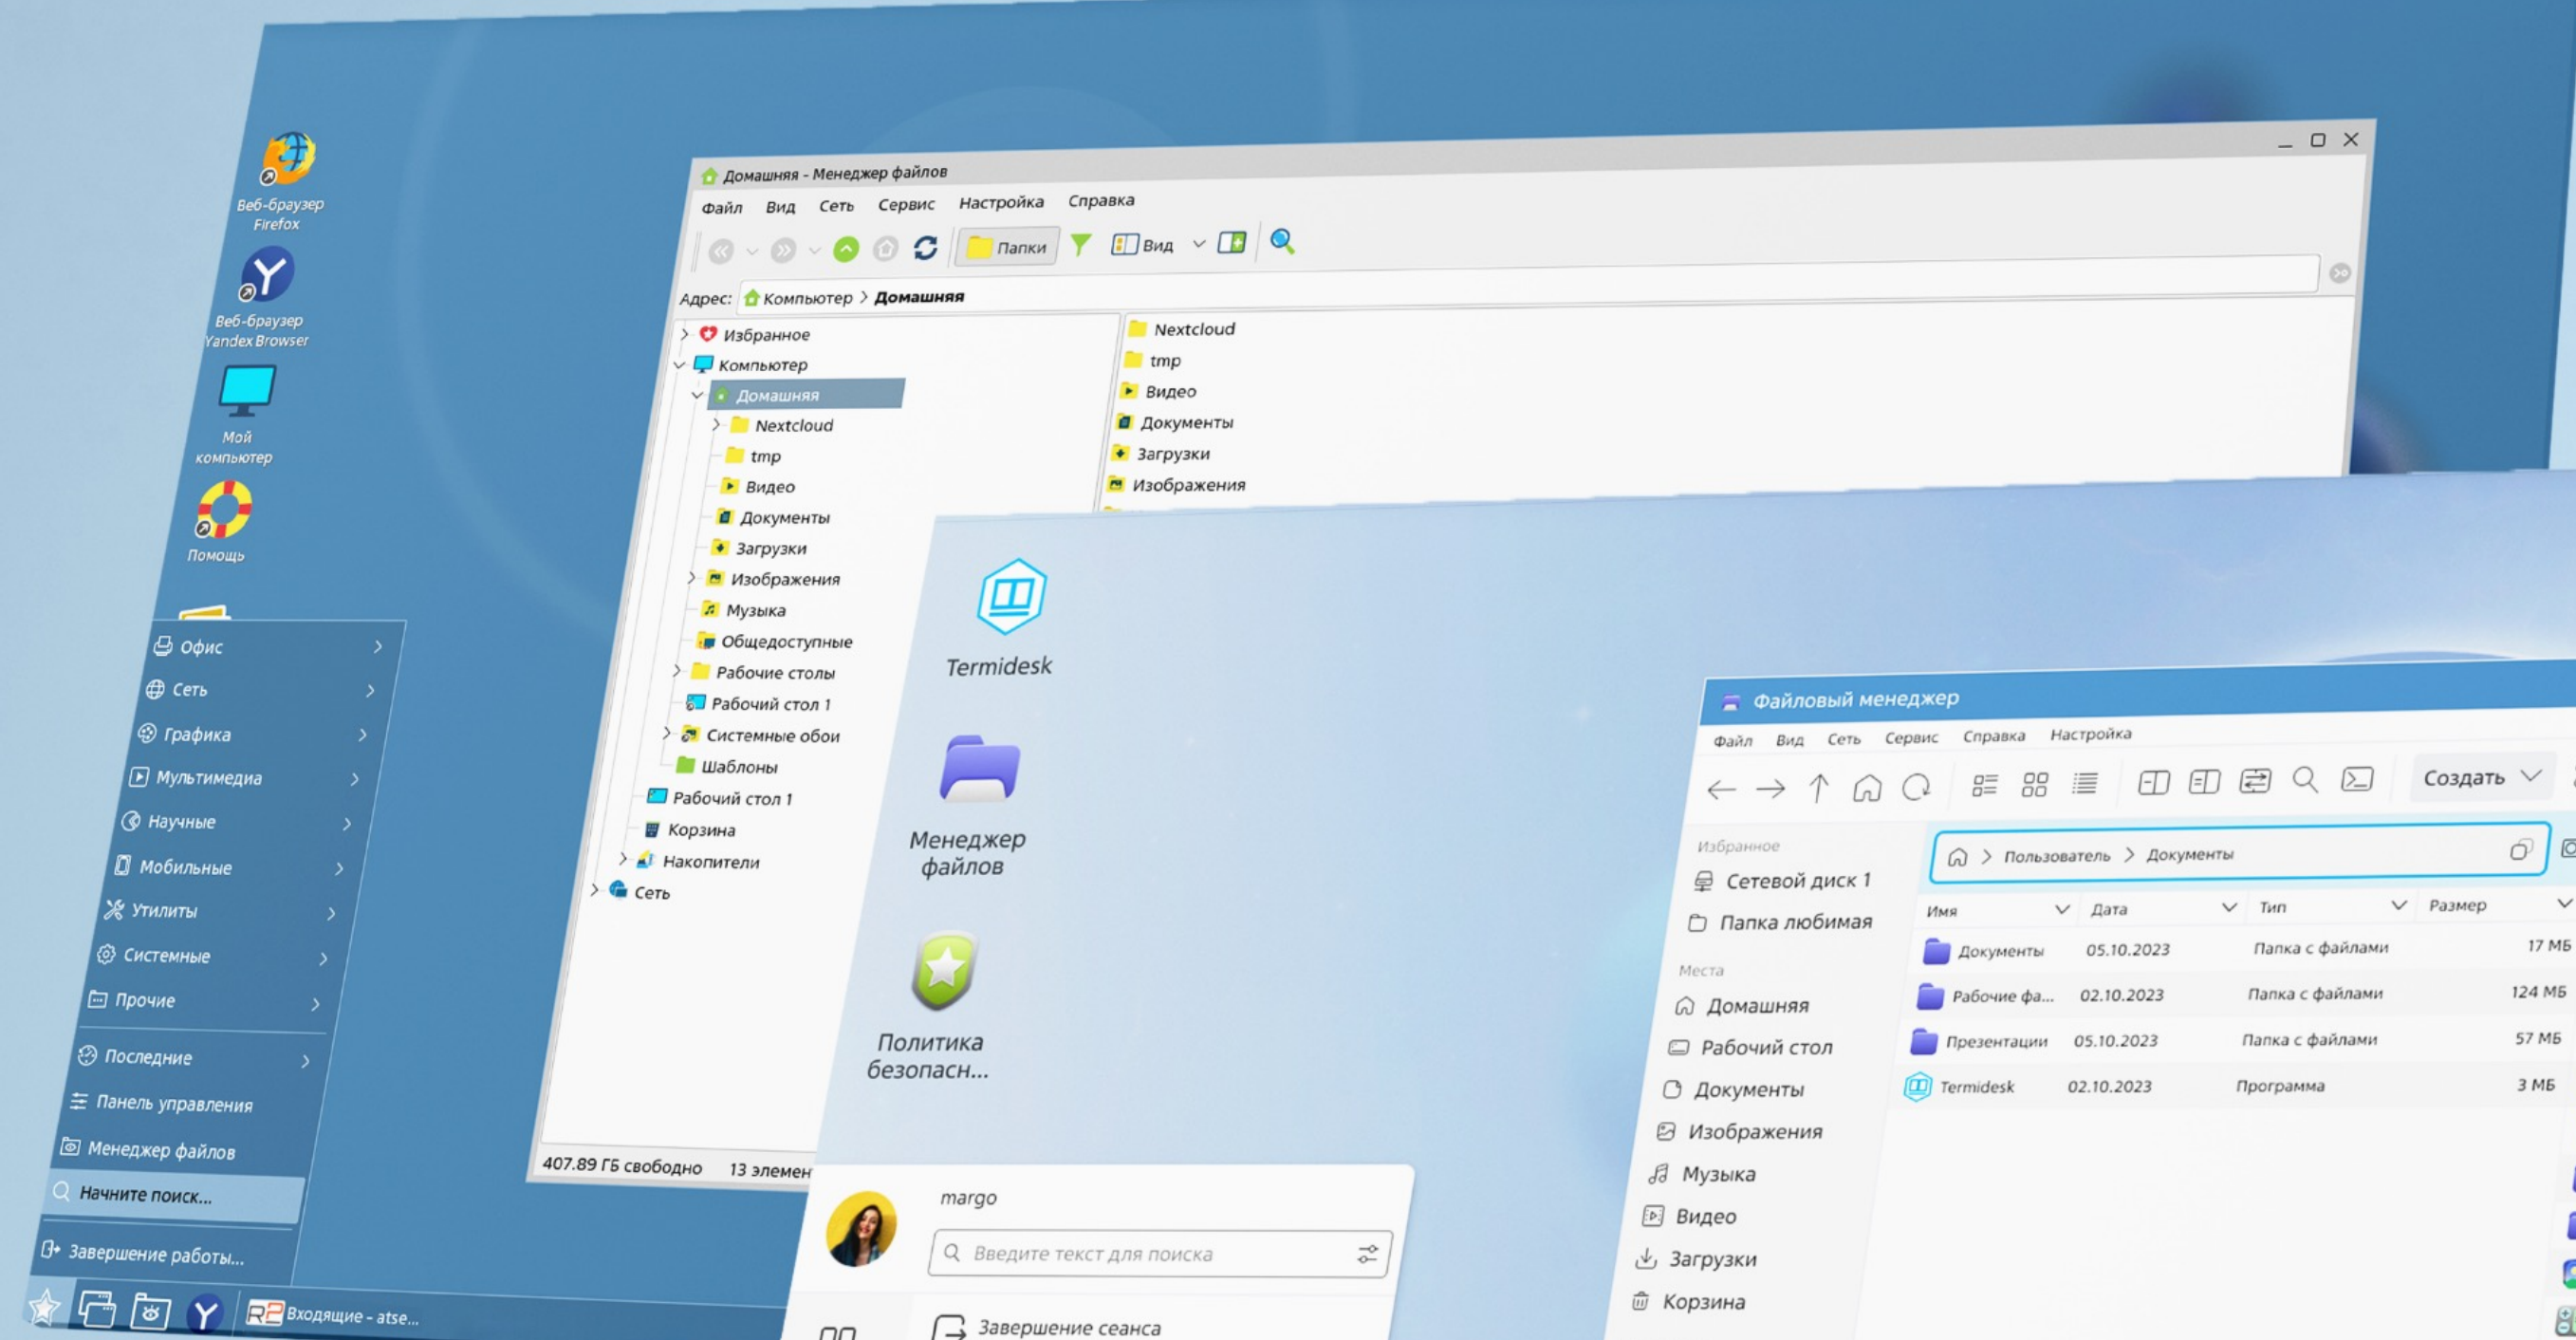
Веб-браузер Firefox

Веб-браузер Yandex Browser

Мой компьютер

Помощь

Офис
Сеть
Графика
Мультимедиа
Научные
Мобильные
Утилиты
Системные
Прочие
Последние
Панель управления
Менеджер файлов
Начните поиск...
Завершение работы...

Входящие - atse...

Домашняя - Менеджер файлов

Файл Вид Сеть Сервис Настройка Справка

Папки Вид

Адрес: Компьютер > Домашняя

Избранное
Компьютер
Домашняя
Nextcloud
tmp
Видео
Документы
Загрузки
Изображения
Музыка
Общедоступные
Рабочие столы
Рабочий стол 1
Системные обои
Шаблоны
Рабочий стол 1
Корзина
Накопители
Сеть

Nextcloud
tmp
Видео
Документы
Загрузки
Изображения

407.89 ГБ свободно 13 элемен

Termidesk

Менеджер файлов

Политика безопасн...

margo

Введите текст для поиска

Завершение сеанса

Файловый менеджер

Файл Вид Сеть Сервис Справка Настройка

Создать

Избранное
Сетевой диск 1
Папка любимая
Места
Домашняя
Рабочий стол
Документы
Изображения
Музыка
Видео
Загрузки
Корзина

Пользователь > Документы

| Имя | Дата | Тип | Размер |
|---|---|---|---|
| Документы | 05.10.2023 | Папка с файлами | 17 МБ |
| Рабочие фа... | 02.10.2023 | Папка с файлами | 124 МБ |
| Презентации | 05.10.2023 | Папка с файлами | 57 МБ |
| Termidesk | 02.10.2023 | Программа | 3 МБ |